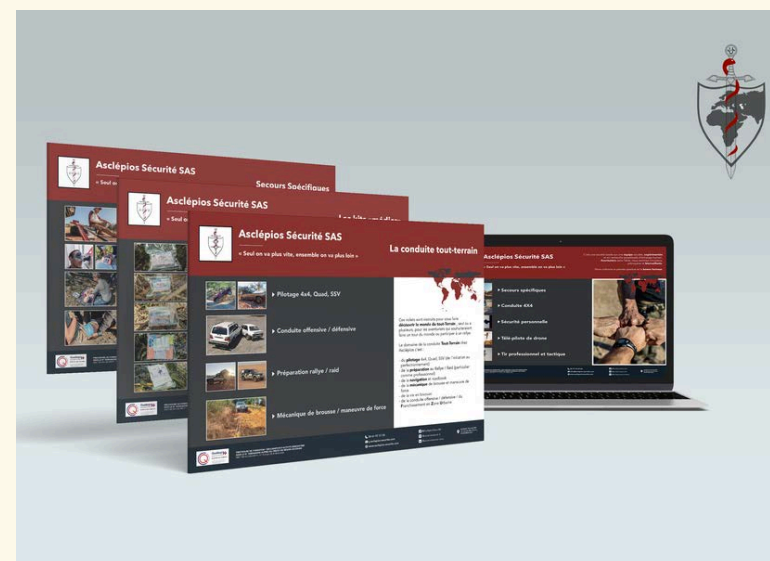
Asclépios Sécurité SAS

« Seul on va plus vite, ensemble on va plus loin »

Secours Spécifiques

Asclépios Sécurité SAS

« Seul on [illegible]

Les kits médicaux

Asclépios Sécurité SAS

« Seul on va plus vite, ensemble on va plus loin »

La conduite tout-terrain

Pilotage 4x4, Quad, SSV

Conduite offensive / défensive

Préparation rallye / raid

Mécanique de brousse / maneuvre de force

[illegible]

Asclépios Sécurité SAS

« Seul on va plus vite, ensemble on va plus loin »

Secours spécifiques

Conduite 4X4

Sécurité personnelle

Télé-pilote de drone

Tir professionnel et tactique